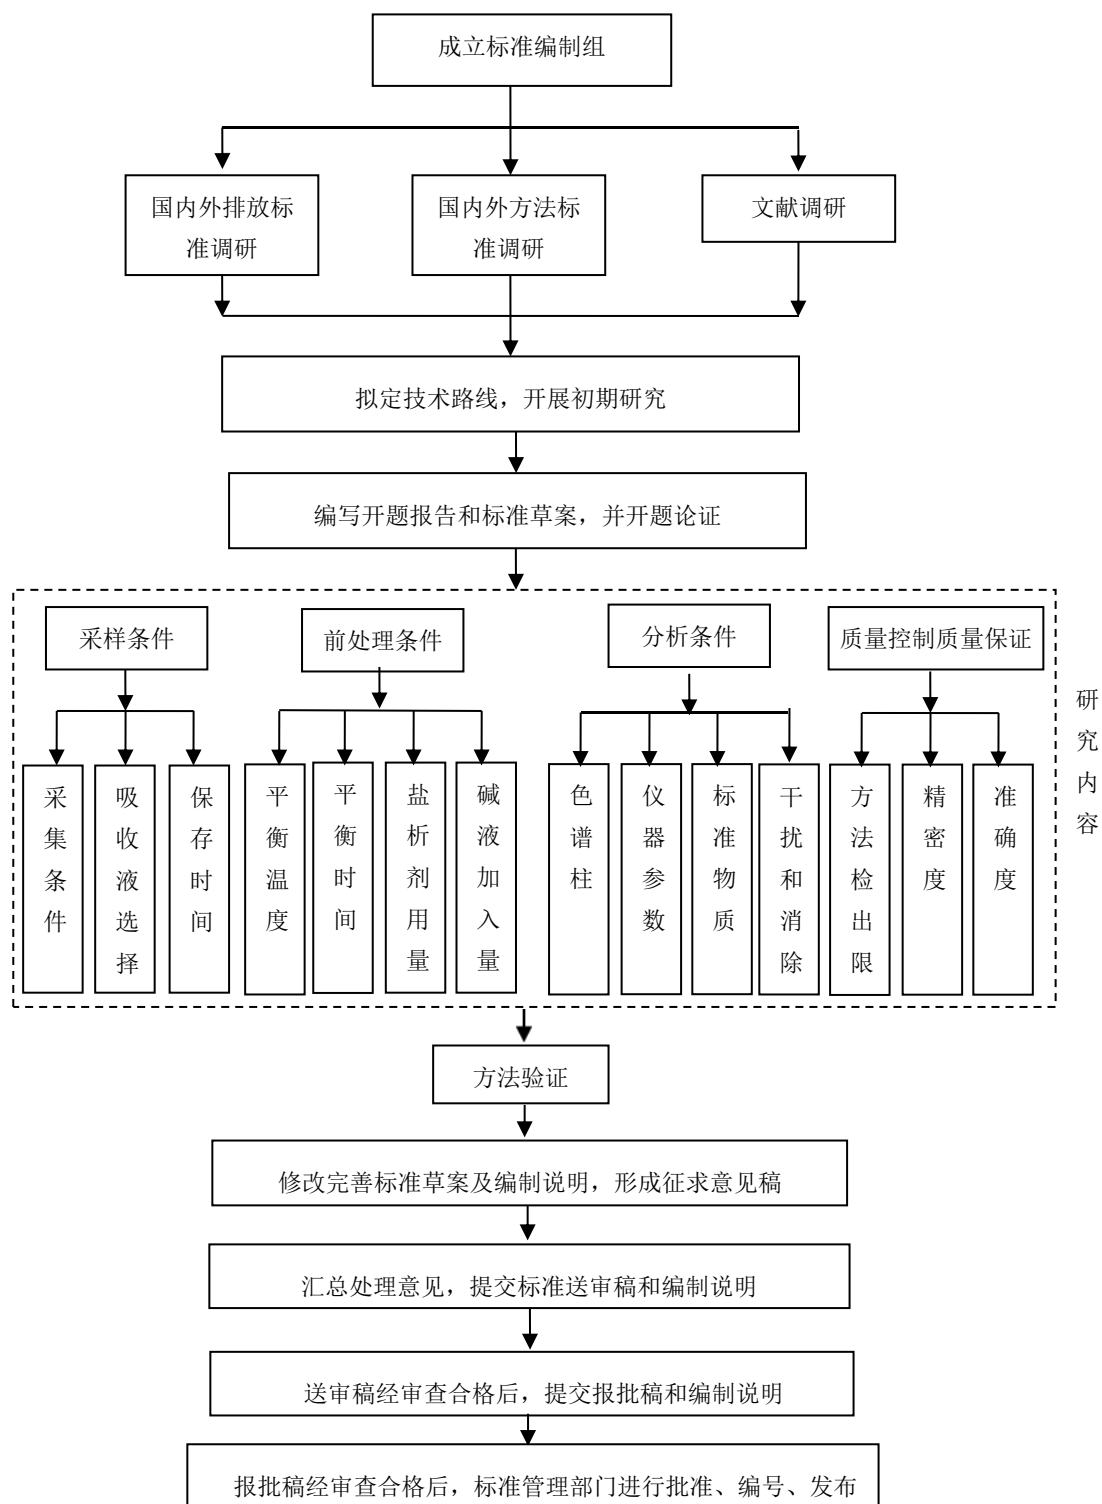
成立标准编制组

国内外排放标准调研

国内外方法标准调研

文献调研

拟定技术路线，开展初期研究

编写开题报告和标准草案，并开题论证

采样条件

前处理条件

分析条件

质量控制质量保证

采集条件

吸收液选择

保存时间

平衡温度

平衡时间

盐析剂用量

碱液加入量

色谱柱

仪器参数

标准物质

干扰和消除

方法检出限

精密度

准确度

研究内容

方法验证

修改完善标准草案及编制说明，形成征求意见稿

汇总处理意见，提交标准送审稿和编制说明

送审稿经审查合格后，提交报批稿和编制说明

报批稿经审查合格后，标准管理部门进行批准、编号、发布